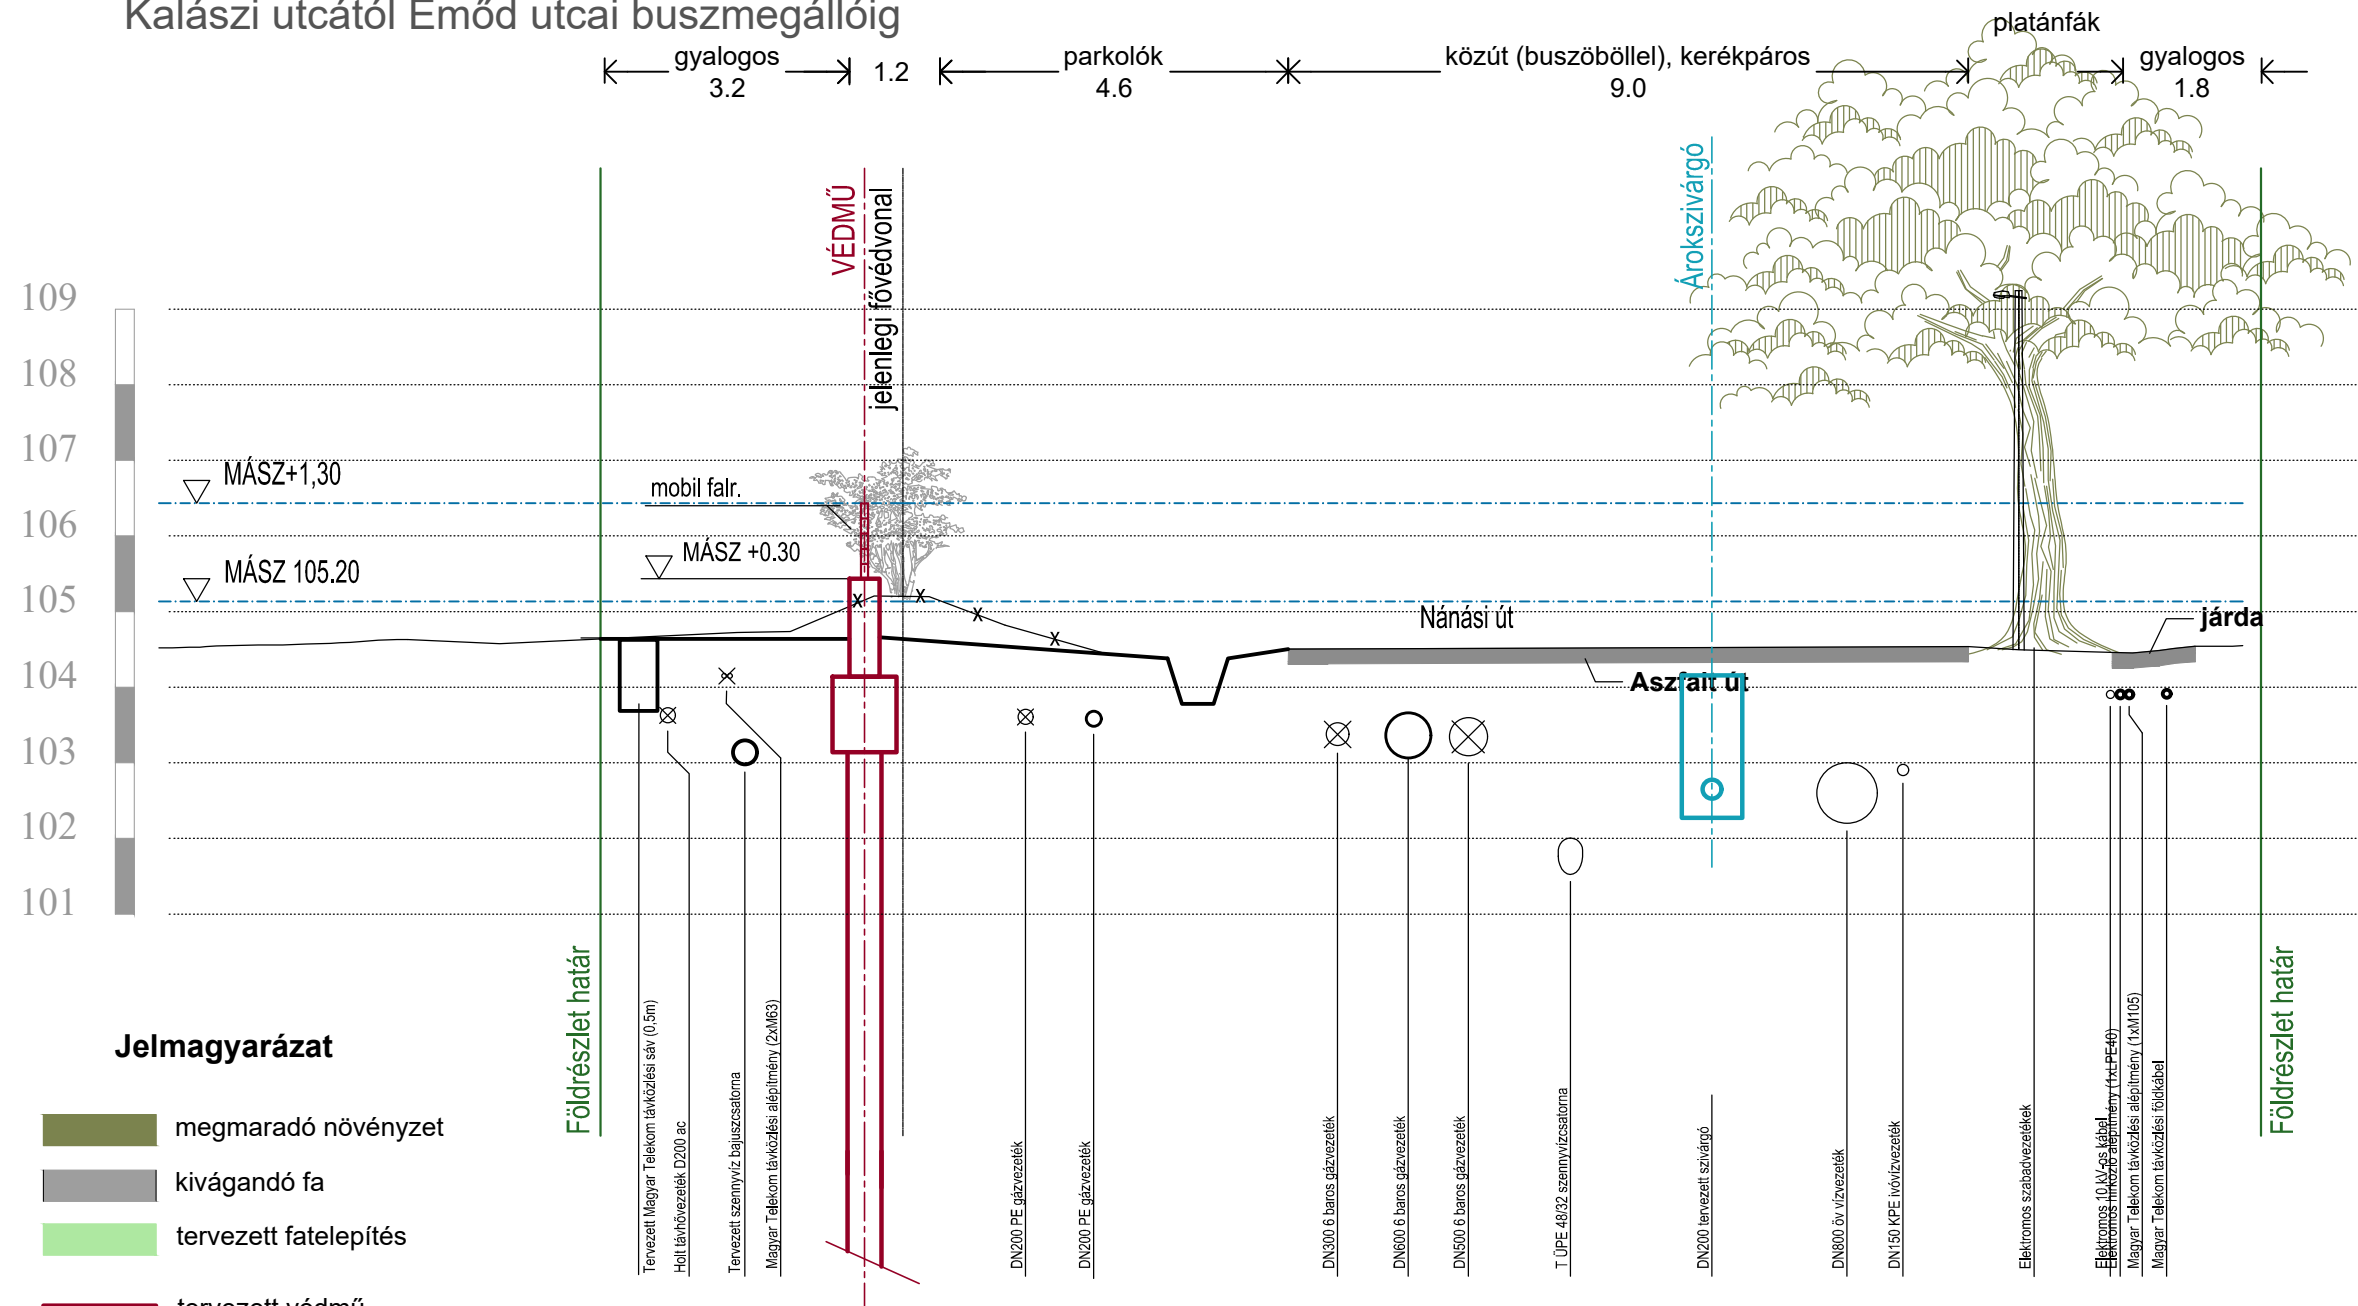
Kalászi utcától Emőd utcai buszmegállóig

gyalogos 3.2
1.2
parkolók 4.6
közút (buszöböllel), kerékpáros 9.0
platánfák
gyalogos 1.8

VÉDMŰ
jelenlegi fővédvonal
Árokszivárgó

109
108
107
106
105
104
103
102
101

MÁSZ+1,30
mobil falr.
MÁSZ +0.30
MÁSZ 105.20
Nánási út
járda
Aszfalt út

Földrészlet határ
Tervezett Magyar Telekom távközlési sáv (0,5m)
Holt távhővezeték D200 ac
Tervezett szennyvíz bajuszcsatorna
Magyar Telekom távközlési alépítmény (2xM63)
DN200 PE gázvezeték
DN200 PE gázvezeték
DN300 6 baros gázvezeték
DN600 6 baros gázvezeték
DN500 6 baros gázvezeték
T ÜPE 48/32 szennyvízcsatorna
DN200 tervezett szivárgó
DN800 öv vízvezeték
DN150 KPE ivóvízvezeték
Elektromos szabadvezetékek
Elektromos 10 kV-os kábel
Elektromos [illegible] alépítmény (1xLPE40)
Magyar Telekom távközlési alépítmény (1xM105)
Magyar Telekom távközlési földkábel
Földrészlet határ

Jelmagyarázat
megmaradó növényzet
kivágandó fa
tervezett fatelepítés
tervezett védmű